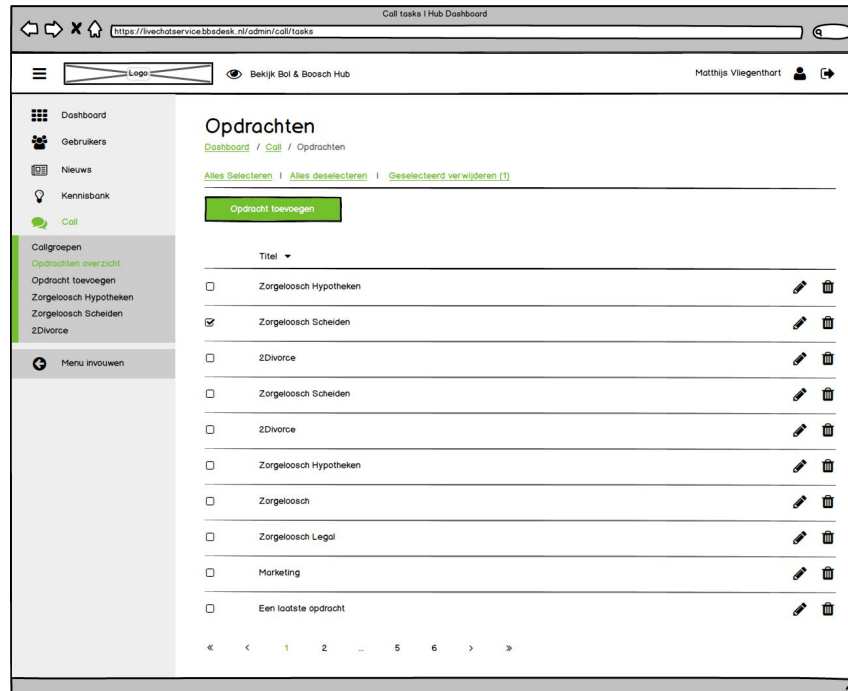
Call tasks | Hub Dashboard

https://livechatservice.bbsdesk.nl/admin/call/tasks

Logo

Bekijk Bol & Boosch Hub

Matthijs Vliegenthart

Dashboard
Gebruikers
Nieuws
Kennisbank
Call

Callgroepen
Opdrachten overzicht
Opdracht toevoegen
Zorgeloosch Hypotheken
Zorgeloosch Scheiden
2Divorce

Menu invouwen

Opdrachten

Dashboard / Call / Opdrachten

Alles Selecteren | Alles deselecteren | Geselecteerd verwijderen (1)

Opdracht toevoegen

Titel

Zorgeloosch Hypotheken
Zorgeloosch Scheiden
2Divorce
Zorgeloosch Scheiden
2Divorce
Zorgeloosch Hypotheken
Zorgeloosch
Zorgeloosch Legal
Marketing
Een laatste opdracht

« ‹ 1 2 ... 5 6 › »